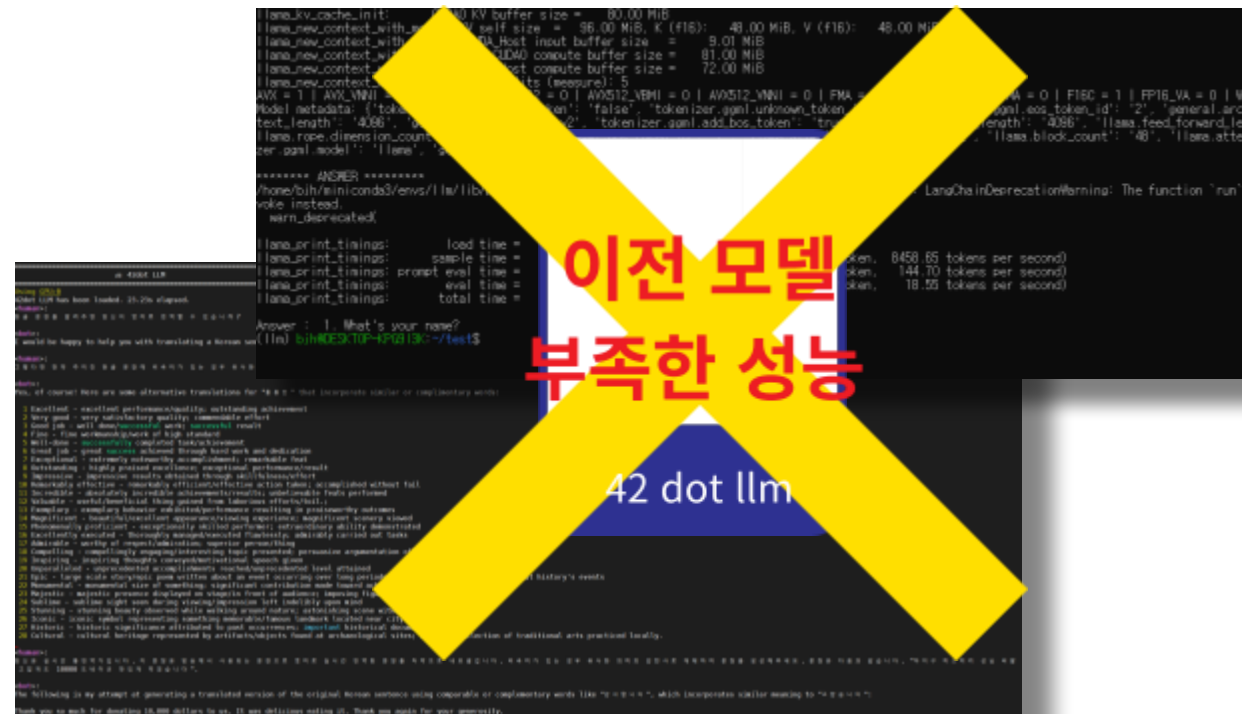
llama_kv_cache_init: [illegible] KV buffer size = 80.00 MiB
llama_new_context_with_m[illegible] KV self size = 96.00 MiB, K (f16): 48.00 MiB, V (f16): 48.00 MiB
llama_new_context_wi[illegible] A_Host input buffer size = 9.01 MiB
llama_new_context_wi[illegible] CUDA0 compute buffer size = 81.00 MiB
llama_new_context_wi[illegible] st compute buffer size = 72.00 MiB
llama_new_context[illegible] ts (measure): 5
AVX = 1 | AVX_VNNI = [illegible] = 0 | AVX512_VBMI = 0 | AVX512_VNNI = 0 | FMA = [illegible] A = 0 | F16C = 1 | FP16_VA = 0 | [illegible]
Model metadata: {'token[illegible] en': 'false', 'tokenizer.ggml.unknown_token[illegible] ggml.eos_token_id': '2', 'general.ar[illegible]
text_length': '4096', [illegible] 2', 'tokenizer.ggml.add_bos_token': 'tru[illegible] ength': '4096', 'llama.feed_forward_le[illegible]
llama.rope.dimension_count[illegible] , 'llama.block_count': '48', 'llama.att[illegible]
zer.ggml.model': 'llama', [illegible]

******** ANSWER ********
/home/bih/miniconda3/envs/llm/lib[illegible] : LangChainDeprecationWarning: The function `run`
voke instead.
warn_deprecated(

llama_print_timings: load time = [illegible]
llama_print_timings: sample time = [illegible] ken, 8458.65 tokens per second)
llama_print_timings: prompt eval time = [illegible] ken, 144.70 tokens per second)
llama_print_timings: eval time = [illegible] ken, 18.55 tokens per second)
llama_print_timings: total time = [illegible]

Answer : 1. What's your name?
(llm) bih@DESKTOP-KPQ913C:~/test$

이전 모델
부족한 성능

42 dot llm

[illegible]